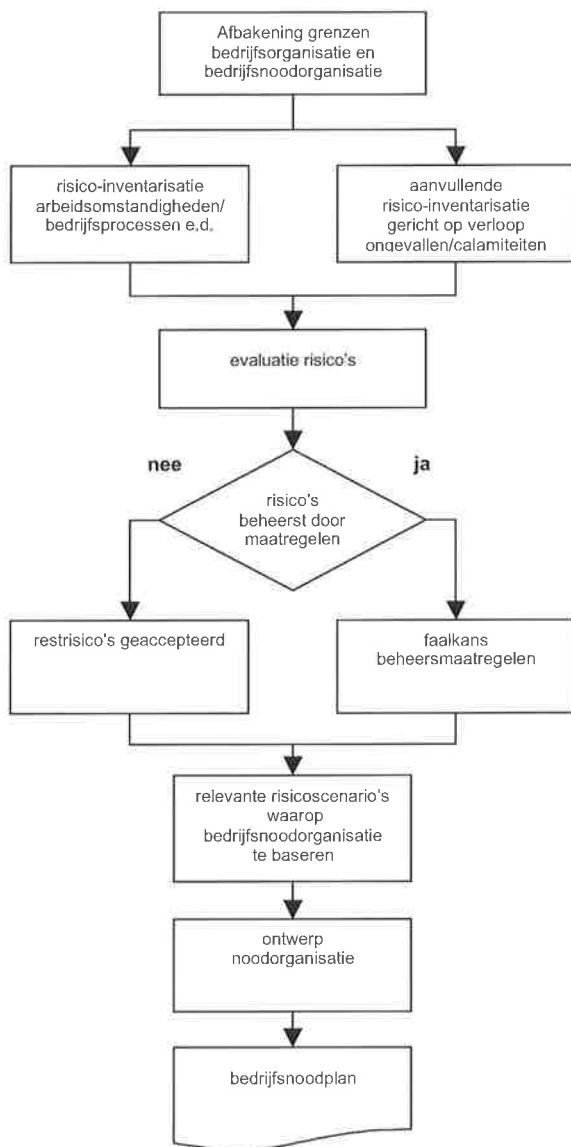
Afbakening grenzen bedrijfsorganisatie en bedrijfsnoodorganisatie

risico-inventarisatie arbeidsomstandigheden/ bedrijfsprocessen e.d.

aanvullende risico-inventarisatie gericht op verloop ongevallen/calamiteiten

evaluatie risico's

nee

ja

risico's beheerst door maatregelen

restrisico's geaccepteerd

faalkans beheersmaatregelen

relevante risicoscenario's waarop bedrijfsnoodorganisatie te baseren

ontwerp noodorganisatie

bedrijfsnoodplan